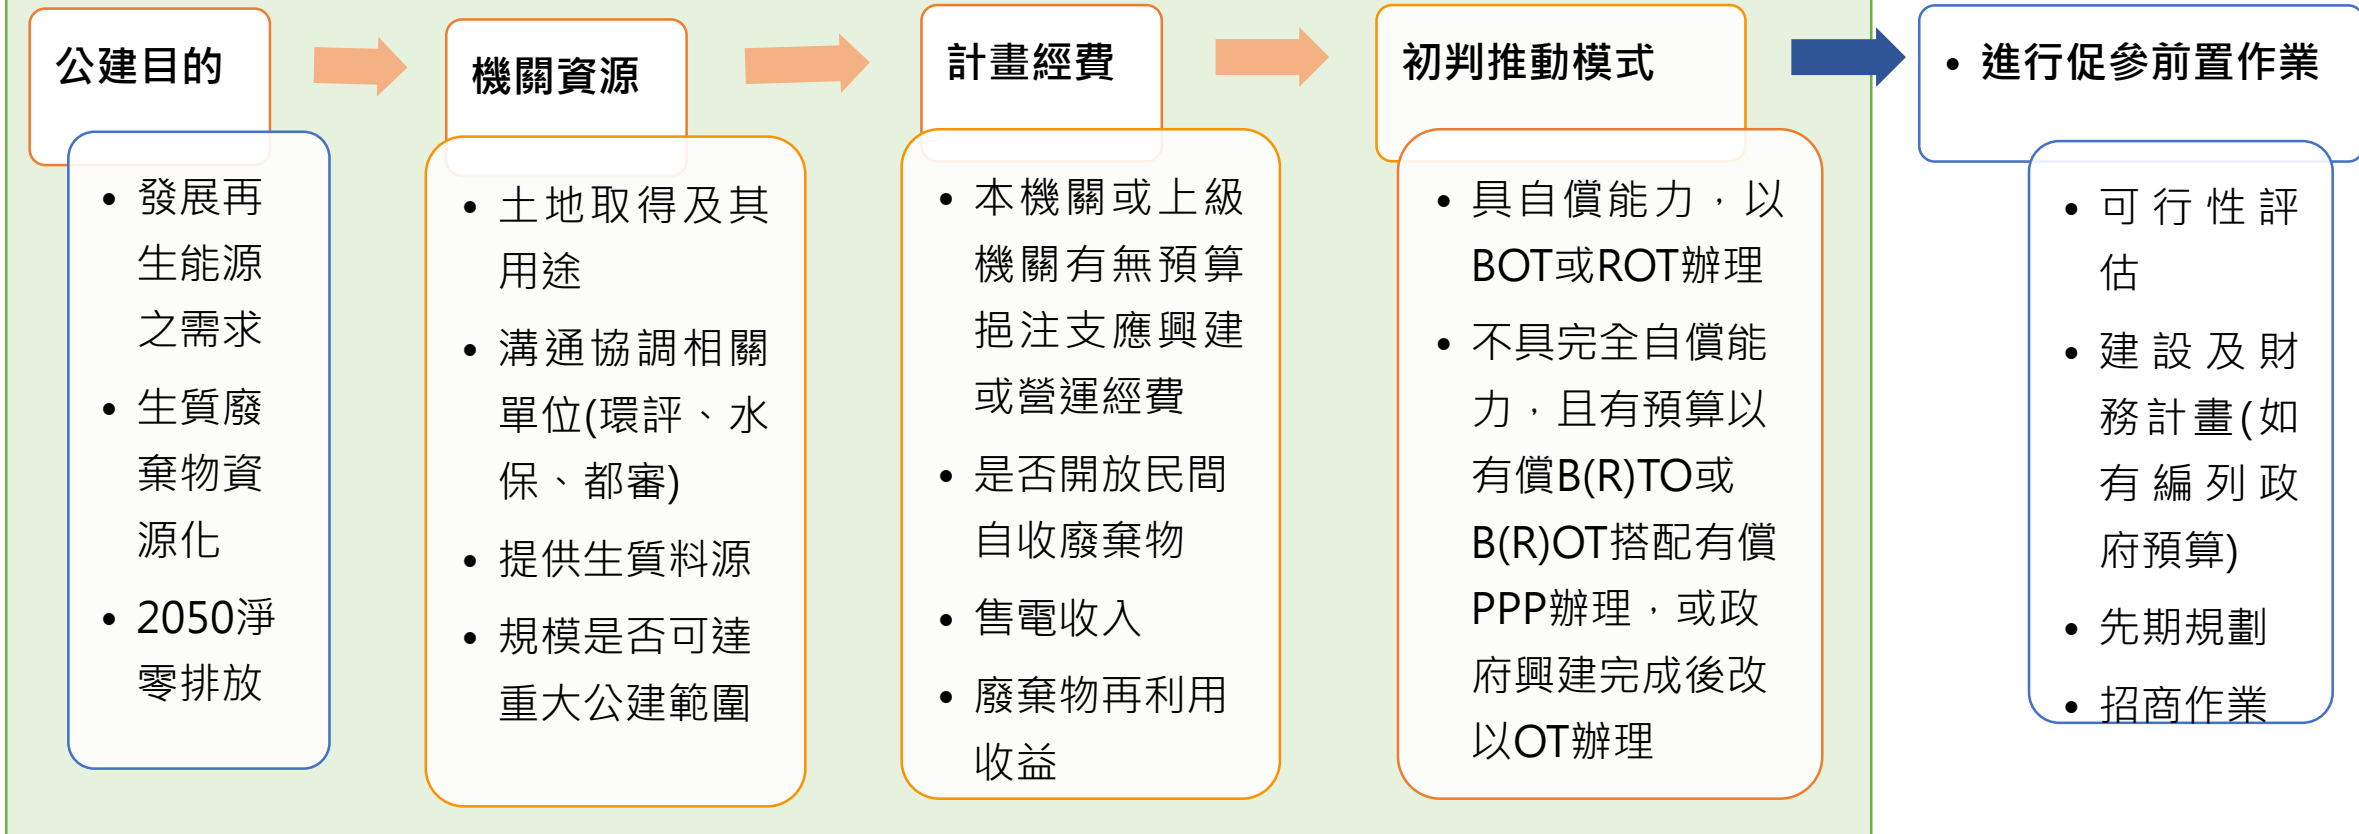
公建目的

• 發展再生能源之需求
• 生質廢棄物資源化
• 2050淨零排放

機關資源

• 土地取得及其用途
• 溝通協調相關單位(環評、水保、都審)
• 提供生質料源
• 規模是否可達重大公建範圍

計畫經費

• 本機關或上級機關有無預算挹注支應興建或營運經費
• 是否開放民間自收廢棄物
• 售電收入
• 廢棄物再利用收益

初判推動模式

• 具自償能力，以BOT或ROT辦理
• 不具完全自償能力，且有預算以有償B(R)TO或B(R)OT搭配有償PPP辦理，或政府興建完成後改以OT辦理

• 進行促參前置作業

• 可行性評估
• 建設及財務計畫(如有編列政府預算)
• 先期規劃
• 招商作業